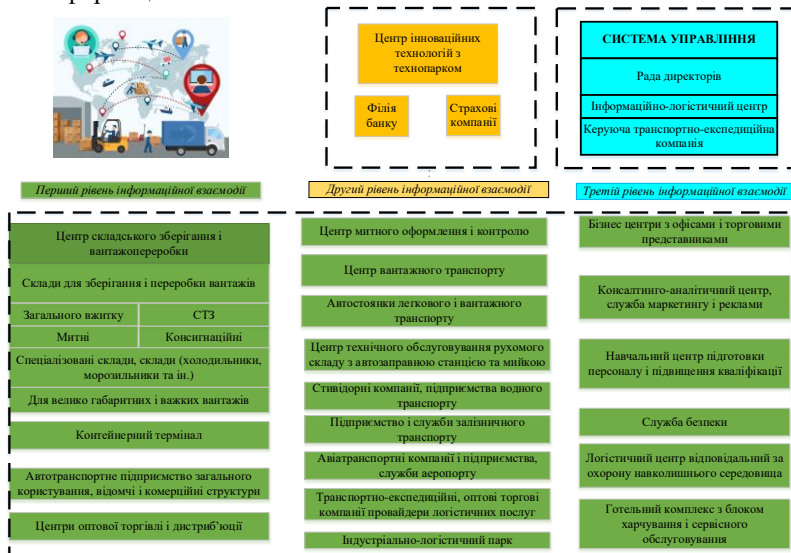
Центр інноваційних технологій з технопарком

Філія банку

Страхові компанії

СИСТЕМА УПРАВЛІННЯ

Рада директорів

Інформаційно-логістичний центр

Керуюча транспортно-експедиційна компанія

Перший рівень інформаційної взаємодії

Другий рівень інформаційної взаємодії

Третій рівень інформаційної взаємодії

Центр складського зберігання і вантажопереробки

Склади для зберігання і переробки вантажів

Загального вжитку

СТЗ

Митні

Консигнаційні

Спеціалізовані склади, склади (холодильники, морозильники та ін.)

Для велико габаритних і важких вантажів

Контейнерний термінал

Автотранспортне підприємство загального користування, відомчі і комерційні структури

Центри оптової торгівлі і дистриб'юції

Центр митного оформлення і контролю

Центр вантажного транспорту

Автостоянки легкового і вантажного транспорту

Центр технічного обслуговування рухомого складу з автозаправною станцією та мийкою

Стивідорні компанії, підприємства водного транспорту

Підприємство і служби залізничного транспорту

Авіатранспортні компанії і підприємства, служби аеропорту

Транспортно-експедиційні, оптові торгові компанії провайдери логістичних послуг

Індустріально-логістичний парк

Бізнес центри з офісами і торговими представниками

Консалтинго-аналітичний центр, служба маркетингу і реклами

Навчальний центр підготовки персоналу і підвищення кваліфікації

Служба безпеки

Логістичний центр відповідальний за охорону навколишнього середовища

Готельний комплекс з блоком харчування і сервісного обслуговування